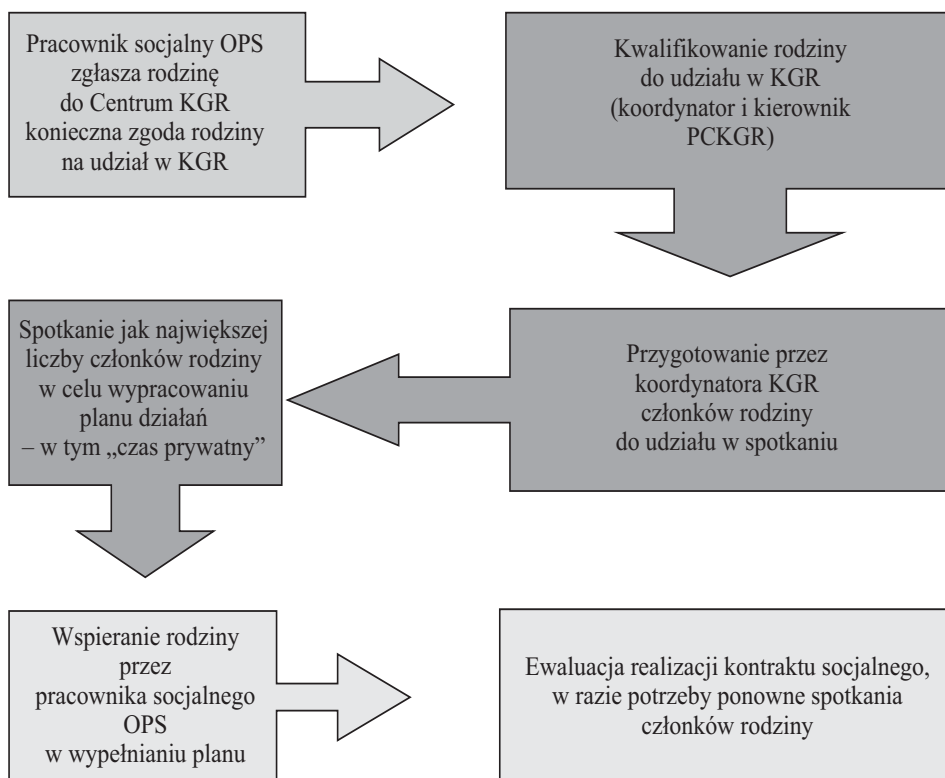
Pracownik socjalny OPS zgłasza rodzinę do Centrum KGR konieczna zgoda rodziny na udział w KGR

Kwalifikowanie rodziny do udziału w KGR (koordynator i kierownik PCKGR)

Spotkanie jak największej liczby członków rodziny w celu wypracowaniu planu działań – w tym „czas prywatny"

Przygotowanie przez koordynatora KGR członków rodziny do udziału w spotkaniu

Wspieranie rodziny przez pracownika socjalnego OPS w wypełnianiu planu

Ewaluacja realizacji kontraktu socjalnego, w razie potrzeby ponowne spotkania członków rodziny